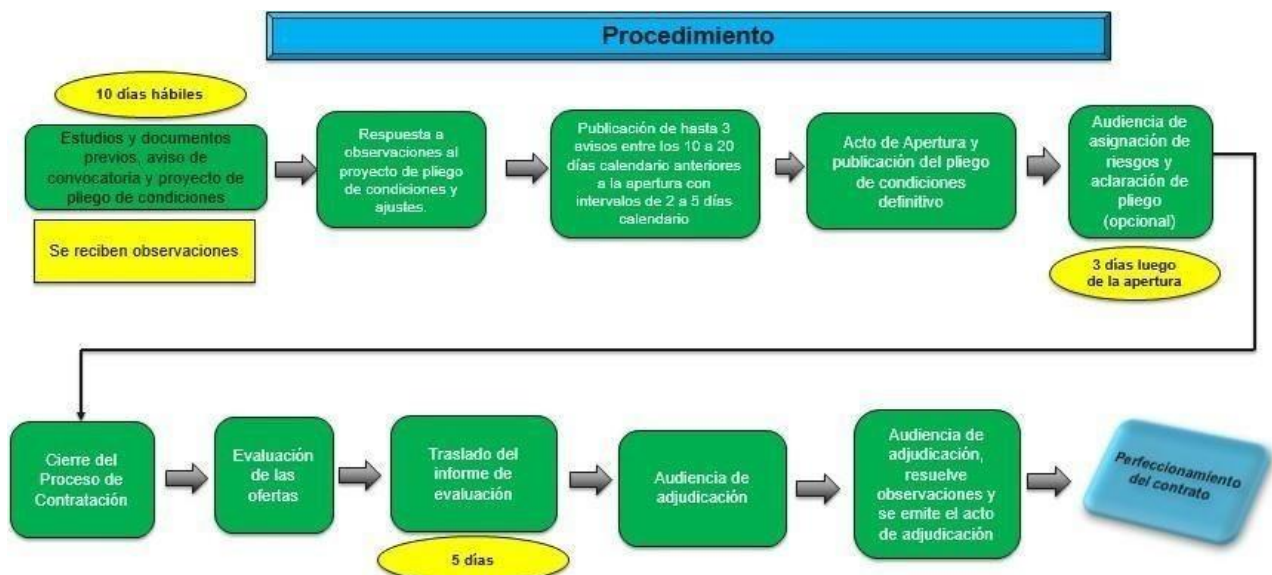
Procedimiento

10 días hábiles

Estudios y documentos previos, aviso de convocatoria y proyecto de pliego de condiciones

Se reciben observaciones

Respuesta a observaciones al proyecto de pliego de condiciones y ajustes.

Publicación de hasta 3 avisos entre los 10 a 20 días calendario anteriores a la apertura con intervalos de 2 a 5 días calendario

Acto de Apertura y publicación del pliego de condiciones definitivo

Audiencia de asignación de riesgos y aclaración de pliego (opcional)

3 días luego de la apertura

Cierre del Proceso de Contratación

Evaluación de las ofertas

Traslado del informe de evaluación

5 días

Audiencia de adjudicación

Audiencia de adjudicación, resuelve observaciones y se emite el acto de adjudicación

Perfeccionamiento del contrato